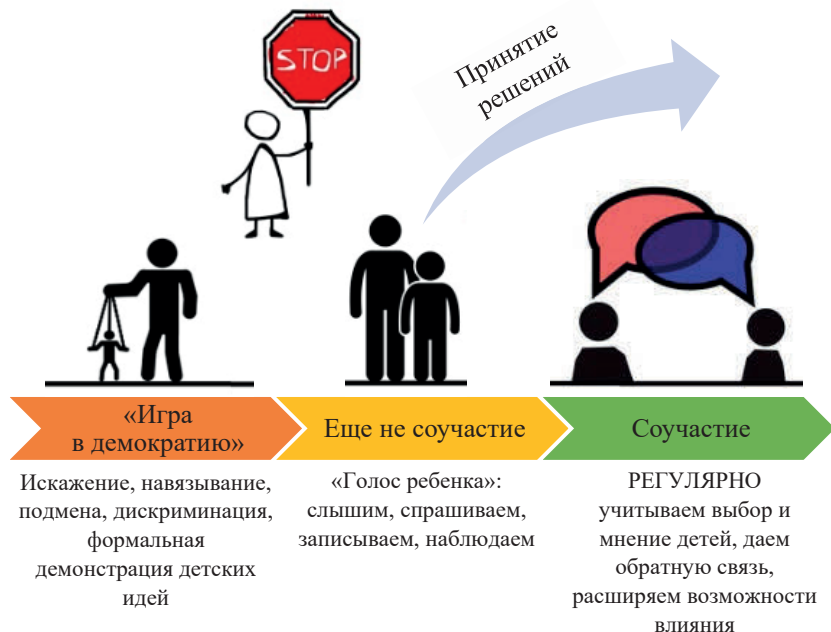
STOP

Принятие решений

«Игра в демократию»

Еще не соучастие

Соучастие

Искажение, навязывание, подмена, дискриминация, формальная демонстрация детских идей

«Голос ребенка»: слышим, спрашиваем, записываем, наблюдаем

РЕГУЛЯРНО учитываем выбор и мнение детей, даем обратную связь, расширяем возможности влияния